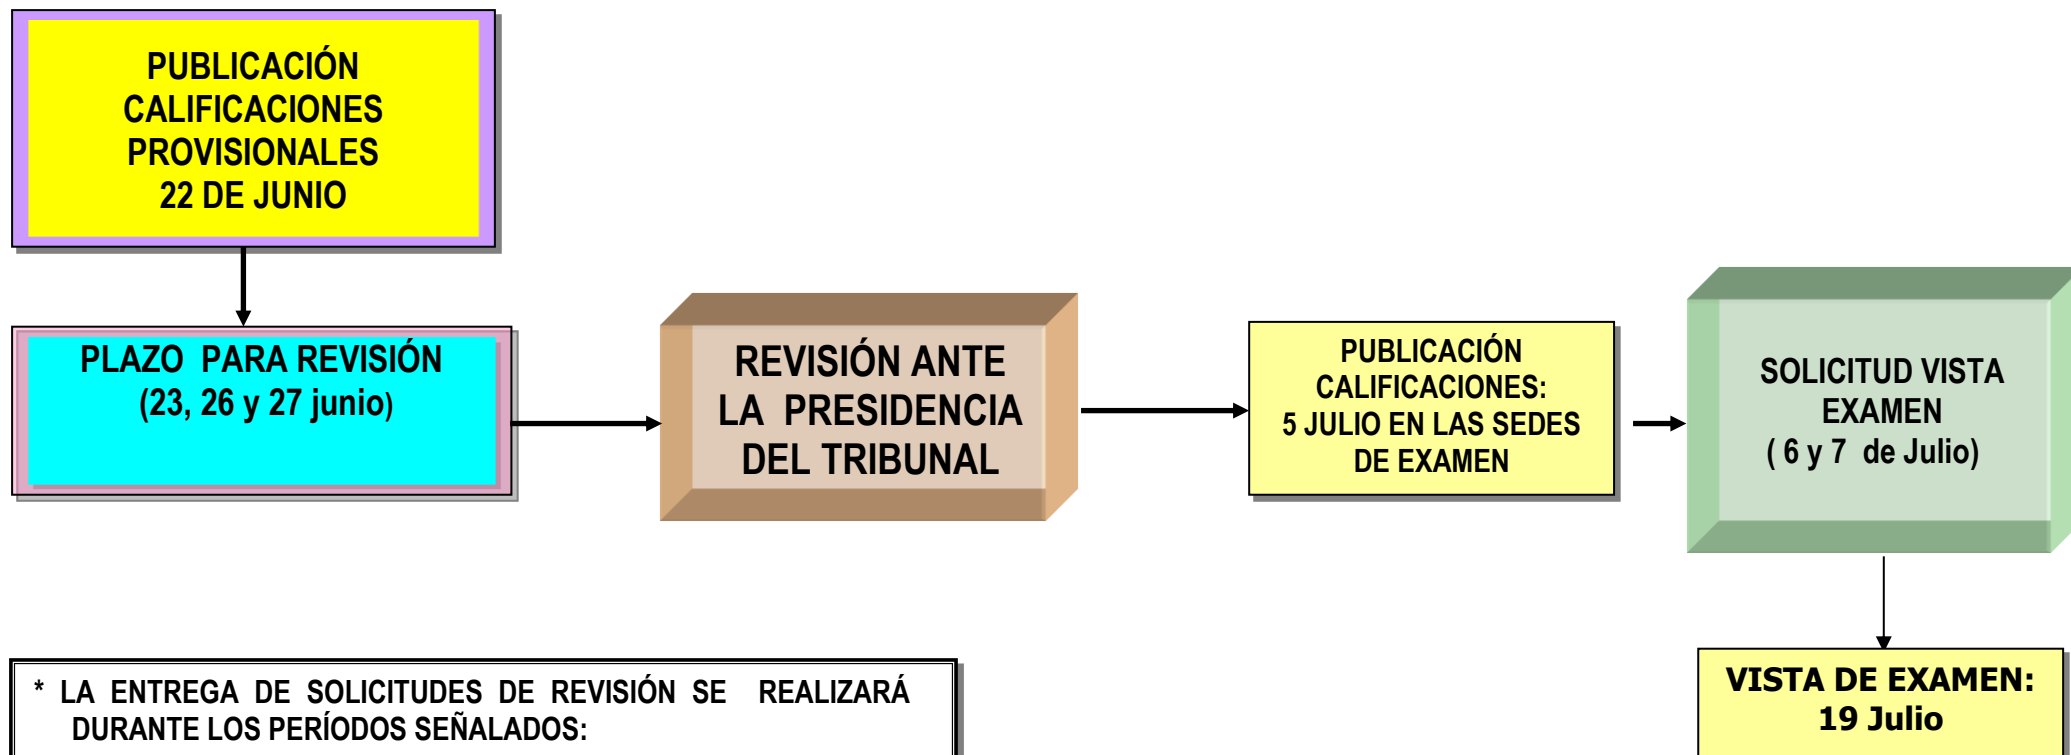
PUBLICACIÓN CALIFICACIONES PROVISIONALES 22 DE JUNIO

PLAZO PARA REVISIÓN (23, 26 y 27 junio)

REVISIÓN ANTE LA PRESIDENCIA DEL TRIBUNAL

PUBLICACIÓN CALIFICACIONES: 5 JULIO EN LAS SEDES DE EXAMEN

SOLICITUD VISTA EXAMEN ( 6 y 7 de Julio)

VISTA DE EXAMEN: 19 Julio

* LA ENTREGA DE SOLICITUDES DE REVISIÓN SE REALIZARÁ DURANTE LOS PERÍODOS SEÑALADOS: